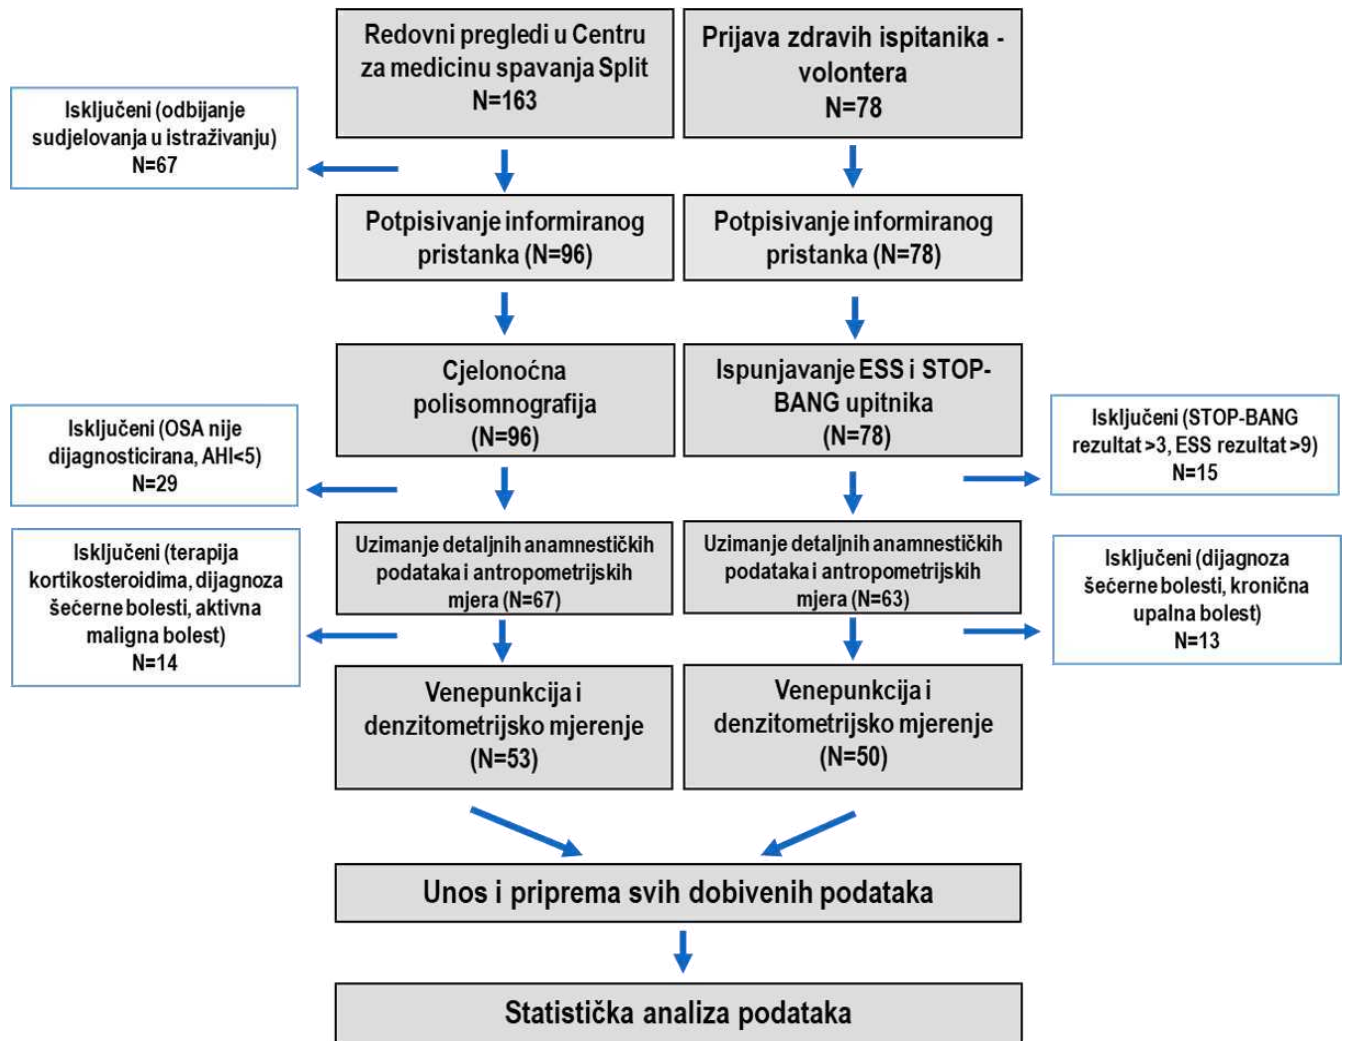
Redovni pregledi u Centru za medicinu spavanja Split
N=163

Prijava zdravih ispitanika - volontera
N=78

Isključeni (odbijanje sudjelovanja u istraživanju)
N=67

Potpisivanje informiranog pristanka (N=96)

Potpisivanje informiranog pristanka (N=78)

Cjelonoćna polisomnografija
(N=96)

Ispunjavanje ESS i STOP-BANG upitnika
(N=78)

Isključeni (OSA nije dijagnosticirana, AHI<5)
N=29

Isključeni (STOP-BANG rezultat >3, ESS rezultat >9)
N=15

Uzimanje detaljnih anamnestičkih podataka i antropometrijskih mjera (N=67)

Uzimanje detaljnih anamnestičkih podataka i antropometrijskih mjera (N=63)

Isključeni (terapija kortikosteroidima, dijagnoza šećerne bolesti, aktivna maligna bolest)
N=14

Isključeni (dijagnoza šećerne bolesti, kronična upalna bolest)
N=13

Venepunkcija i denzitometrijsko mjerenje
(N=53)

Venepunkcija i denzitometrijsko mjerenje
(N=50)

Unos i priprema svih dobivenih podataka

Statistička analiza podataka